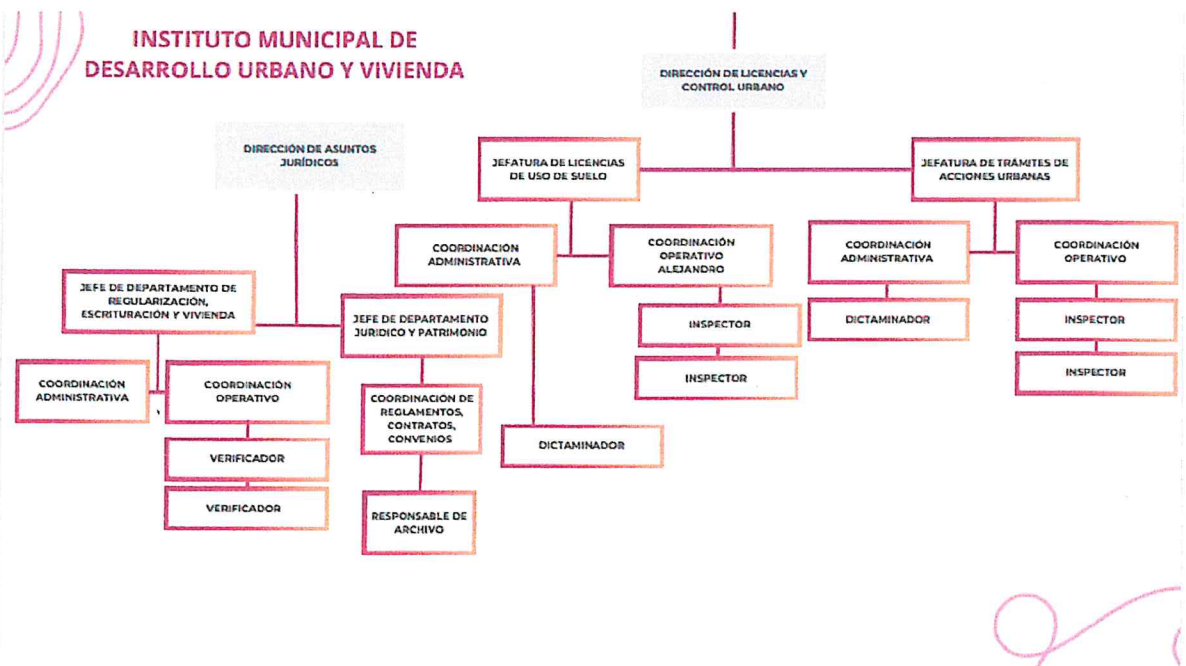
INSTITUTO MUNICIPAL DE DESARROLLO URBANO Y VIVIENDA

DIRECCIÓN DE LICENCIAS Y CONTROL URBANO

DIRECCIÓN DE ASUNTOS JURÍDICOS

JEFATURA DE LICENCIAS DE USO DE SUELO

JEFATURA DE TRÁMITES DE ACCIONES URBANAS

COORDINACIÓN ADMINISTRATIVA

COORDINACIÓN OPERATIVO ALEJANDRO

COORDINACIÓN ADMINISTRATIVA

COORDINACIÓN OPERATIVO

JEFE DE DEPARTAMENTO DE REGULARIZACIÓN, ESCRITURACIÓN Y VIVIENDA

JEFE DE DEPARTAMENTO JURIDICO Y PATRIMONIO

INSPECTOR

DICTAMINADOR

INSPECTOR

INSPECTOR

INSPECTOR

COORDINACIÓN ADMINISTRATIVA

COORDINACIÓN OPERATIVO

COORDINACIÓN DE REGLAMENTOS, CONTRATOS, CONVENIOS

DICTAMINADOR

VERIFICADOR

VERIFICADOR

RESPONSABLE DE ARCHIVO